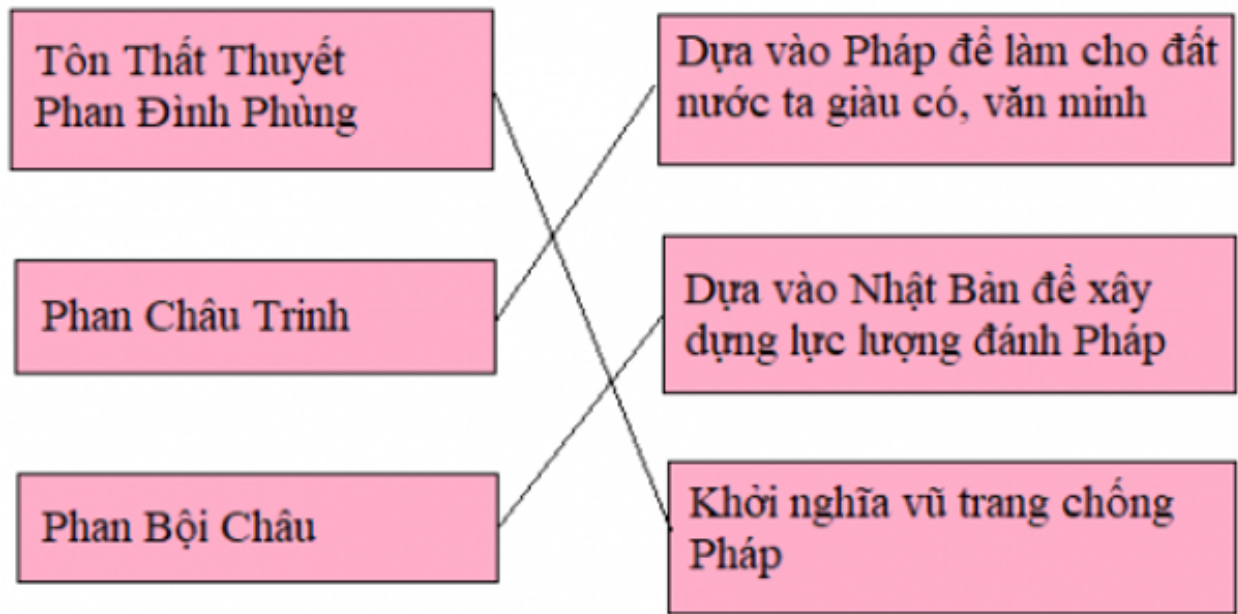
Tôn Thất Thuyết
Phan Đình Phùng

Phan Châu Trinh

Phan Bội Châu

Dựa vào Pháp để làm cho đất nước ta giàu có, văn minh

Dựa vào Nhật Bản để xây dựng lực lượng đánh Pháp

Khởi nghĩa vũ trang chống Pháp